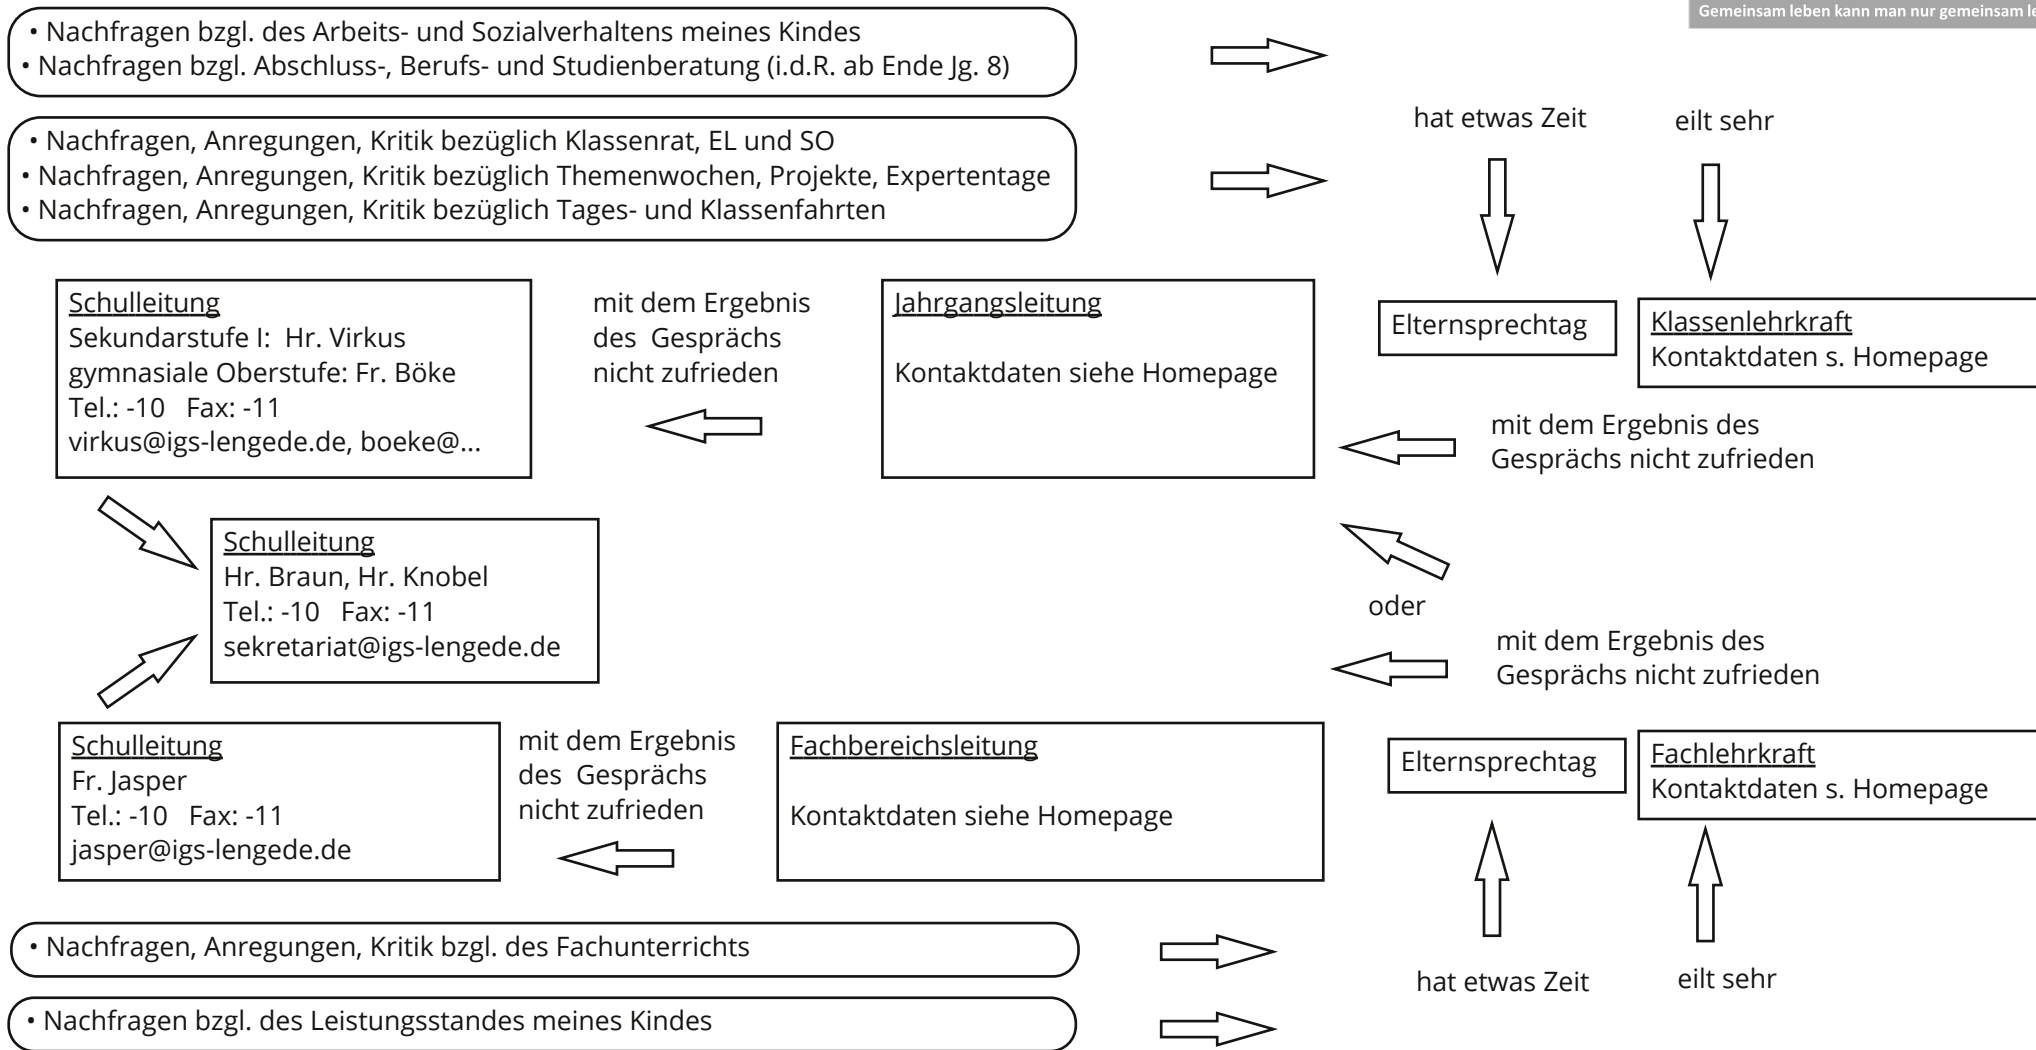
Gemeinsam leben kann man nur gemeinsam le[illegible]

• Nachfragen bzgl. des Arbeits- und Sozialverhaltens meines Kindes
• Nachfragen bzgl. Abschluss-, Berufs- und Studienberatung (i.d.R. ab Ende Jg. 8)

• Nachfragen, Anregungen, Kritik bezüglich Klassenrat, EL und SO
• Nachfragen, Anregungen, Kritik bezüglich Themenwochen, Projekte, Expertentage
• Nachfragen, Anregungen, Kritik bezüglich Tages- und Klassenfahrten

hat etwas Zeit

eilt sehr

Schulleitung
Sekundarstufe I: Hr. Virkus
gymnasiale Oberstufe: Fr. Böke
Tel.: -10 Fax: -11
virkus@igs-lengede.de, boeke@...

mit dem Ergebnis des Gesprächs nicht zufrieden

Jahrgangsleitung

Kontaktdaten siehe Homepage

Elternsprechtag

Klassenlehrkraft
Kontaktdaten s. Homepage

mit dem Ergebnis des Gesprächs nicht zufrieden

Schulleitung
Hr. Braun, Hr. Knobel
Tel.: -10 Fax: -11
sekretariat@igs-lengede.de

oder

mit dem Ergebnis des Gesprächs nicht zufrieden

Schulleitung
Fr. Jasper
Tel.: -10 Fax: -11
jasper@igs-lengede.de

mit dem Ergebnis des Gesprächs nicht zufrieden

Fachbereichsleitung

Kontaktdaten siehe Homepage

Elternsprechtag

Fachlehrkraft
Kontaktdaten s. Homepage

• Nachfragen, Anregungen, Kritik bzgl. des Fachunterrichts

• Nachfragen bzgl. des Leistungsstandes meines Kindes

hat etwas Zeit

eilt sehr